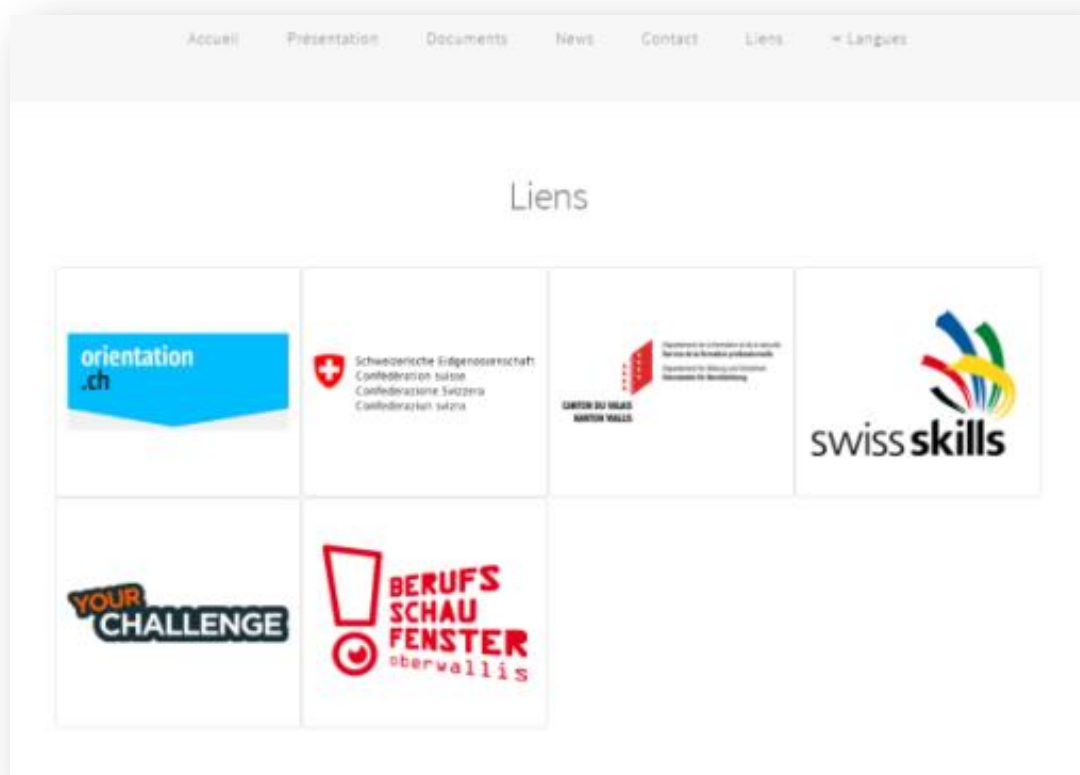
Accueil Présentation Documents News Contact Liens ▾ Langues

Liens

orientation .ch

Schweizerische Eidgenossenschaft
Confédération suisse
Confederazione Svizzera
Confederaziun svizra

CANTON DU VALAIS
KANTON WALLIS

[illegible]

swiss skills

YOUR CHALLENGE

BERUFS SCHAU FENSTER oberwallis